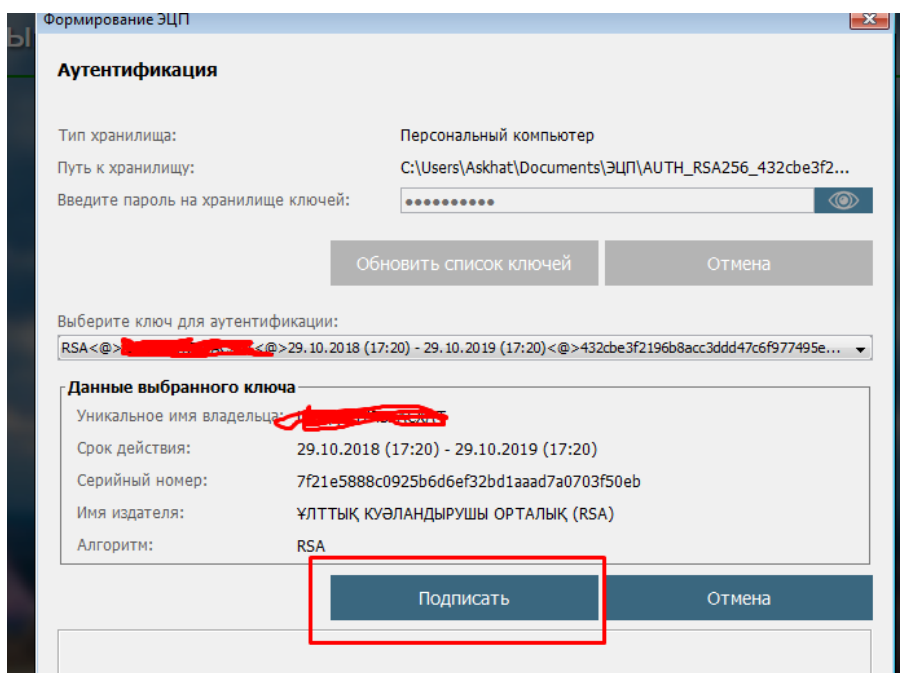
Формирование ЭЦП

Аутентификация

Тип хранилища: Персональный компьютер

Путь к хранилищу: C:\Users\Askhat\Documents\ЭЦП\AUTH_RSA256_432cbe3f2...

Введите пароль на хранилище ключей: ●●●●●●●●●●

Обновить список ключей

Отмена

Выберите ключ для аутентификации:

RSA<@>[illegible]<@>29.10.2018 (17:20) - 29.10.2019 (17:20)<@>432cbe3f2196b8acc3ddd47c6f977495e...

Данные выбранного ключа

Уникальное имя владельца: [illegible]

Срок действия: 29.10.2018 (17:20) - 29.10.2019 (17:20)

Серийный номер: 7f21e5888c0925b6d6ef32bd1aaad7a0703f50eb

Имя издателя: ҰЛТТЫҚ КУӘЛАНДЫРУШЫ ОРТАЛЫҚ (RSA)

Алгоритм: RSA

Подписать

Отмена